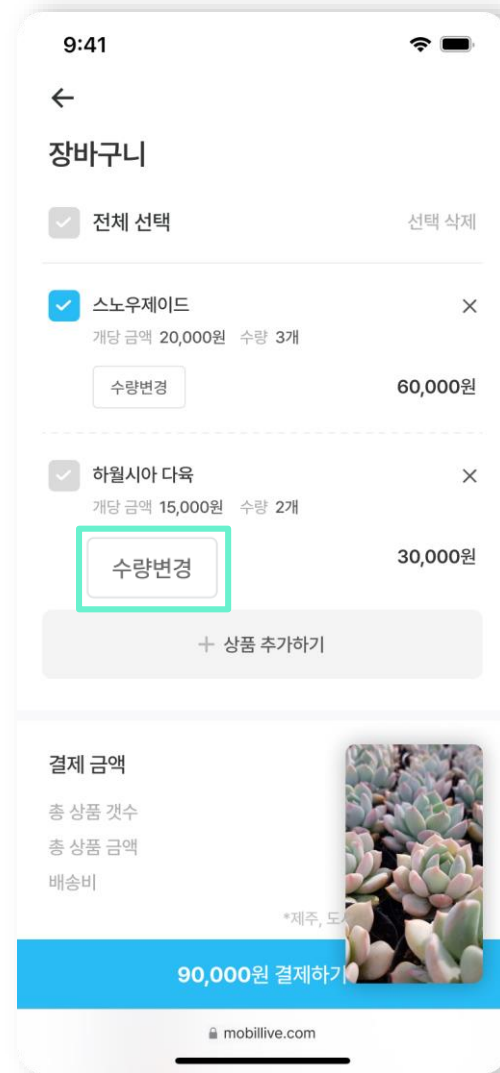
9:41

←

장바구니

전체 선택

선택 삭제

스노우제이드

×

개당 금액 20,000원 수량 3개

수량변경

60,000원

하월시아 다육

×

개당 금액 15,000원 수량 2개

수량변경

30,000원

+ 상품 추가하기

결제 금액

총 상품 갯수

총 상품 금액

배송비

*제주, 도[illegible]

90,000원 결제하기

mobillive.com